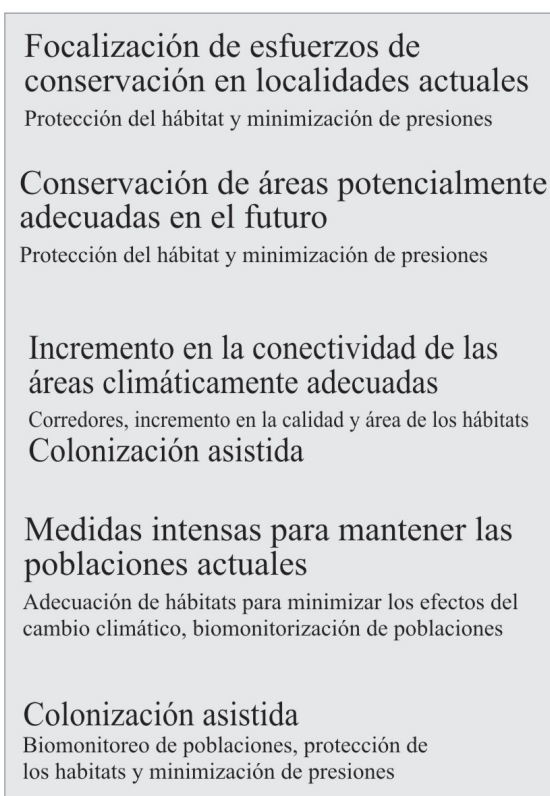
Focalización de esfuerzos de conservación en localidades actuales
Protección del hábitat y minimización de presiones

Conservación de áreas potencialmente adecuadas en el futuro
Protección del hábitat y minimización de presiones

Incremento en la conectividad de las áreas climáticamente adecuadas
Corredores, incremento en la calidad y área de los hábitats
Colonización asistida

Medidas intensas para mantener las poblaciones actuales
Adecuación de hábitats para minimizar los efectos del cambio climático, biomonitorización de poblaciones

Colonización asistida
Biomonitoreo de poblaciones, protección de los habitats y minimización de presiones